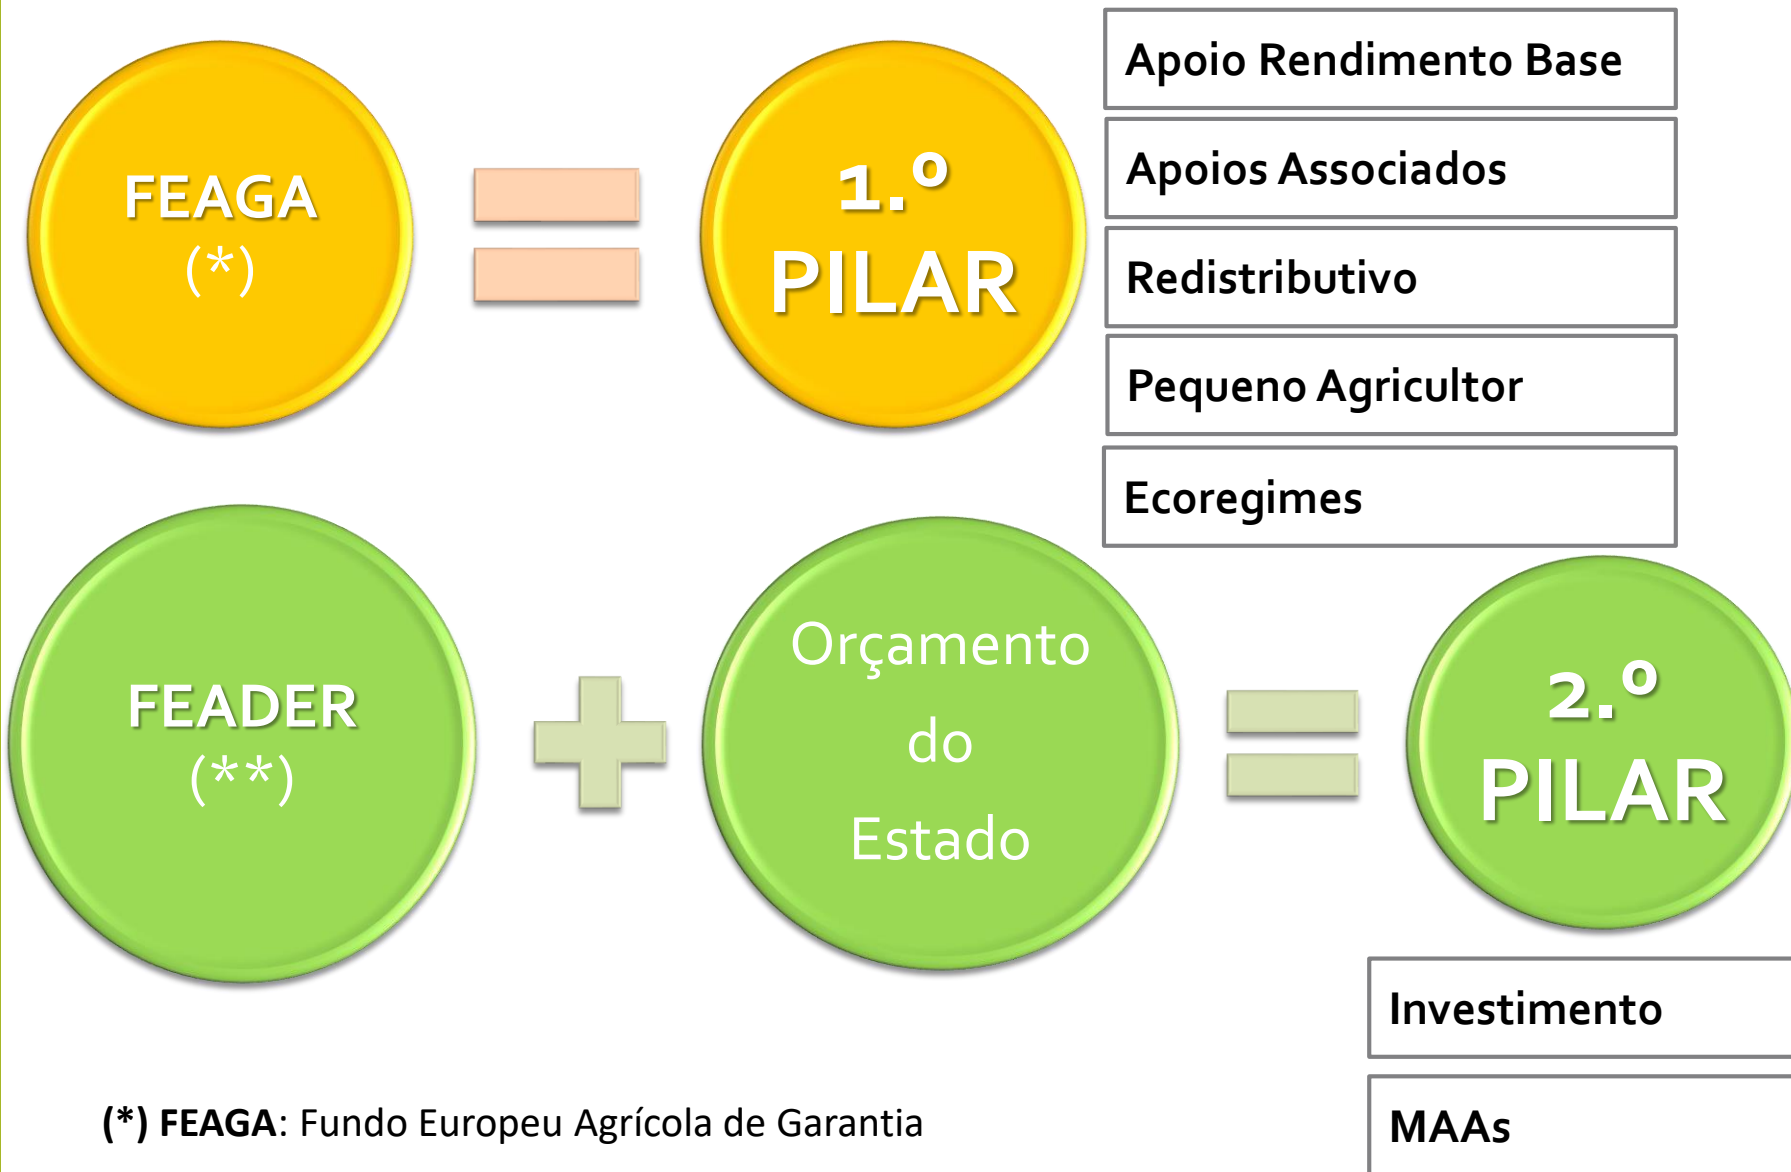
FEAGA
(*)

1.º
PILAR

Apoio Rendimento Base

Apoios Associados

Redistributivo

Pequeno Agricultor

Ecoregimes

FEADER
(**)

Orçamento
do
Estado

2.º
PILAR

Investimento

MAAs

(*) FEAGA: Fundo Europeu Agrícola de Garantia